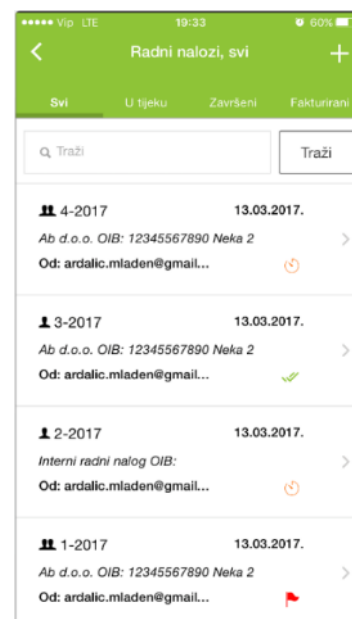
●●●●● Vip LTE 19:33 60%

<

Radni nalozi, svi

+

Svi

U tijeku

Završeni

Fakturirani

Traži

Traži

4-2017

13.03.2017.

Ab d.o.o. OIB: 12345567890 Neka 2

Od: ardalic.mladen@gmail...

3-2017

13.03.2017.

Ab d.o.o. OIB: 12345567890 Neka 2

Od: ardalic.mladen@gmail...

2-2017

13.03.2017.

Interni radni nalog OIB:

Od: ardalic.mladen@gmail...

1-2017

13.03.2017.

Ab d.o.o. OIB: 12345567890 Neka 2

Od: ardalic.mladen@gmail...